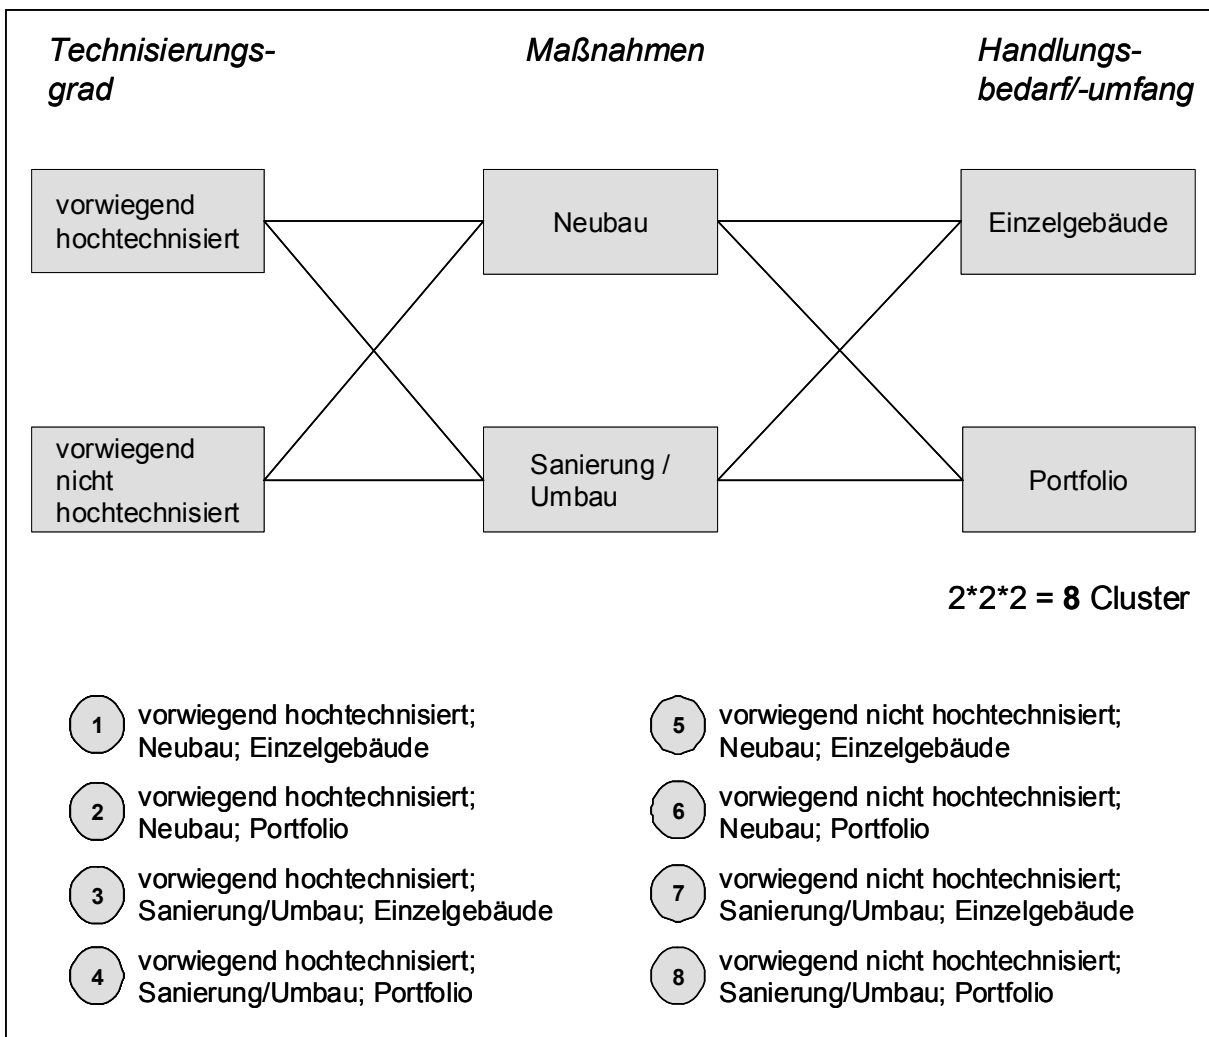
Technisierungsgrad

Maßnahmen

Handlungsbedarf/-umfang

vorwiegend hochtechnisiert

Neubau

Einzelgebäude

vorwiegend nicht hochtechnisiert

Sanierung / Umbau

Portfolio

2*2*2 = **8** Cluster

1 vorwiegend hochtechnisiert; Neubau; Einzelgebäude

2 vorwiegend hochtechnisiert; Neubau; Portfolio

3 vorwiegend hochtechnisiert; Sanierung/Umbau; Einzelgebäude

4 vorwiegend hochtechnisiert; Sanierung/Umbau; Portfolio

5 vorwiegend nicht hochtechnisiert; Neubau; Einzelgebäude

6 vorwiegend nicht hochtechnisiert; Neubau; Portfolio

7 vorwiegend nicht hochtechnisiert; Sanierung/Umbau; Einzelgebäude

8 vorwiegend nicht hochtechnisiert; Sanierung/Umbau; Portfolio